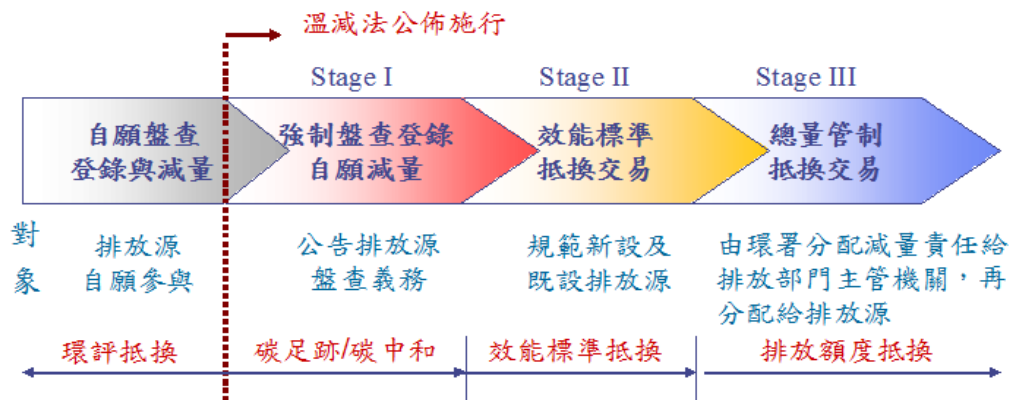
溫減法公佈施行

Stage I

Stage II

Stage III

自願盤查登錄與減量

強制盤查登錄自願減量

效能標準抵換交易

總量管制抵換交易

對象

排放源自願參與

公告排放源盤查義務

規範新設及既設排放源

由環署分配減量責任給排放部門主管機關，再分配給排放源

環評抵換

碳足跡/碳中和

效能標準抵換

排放額度抵換